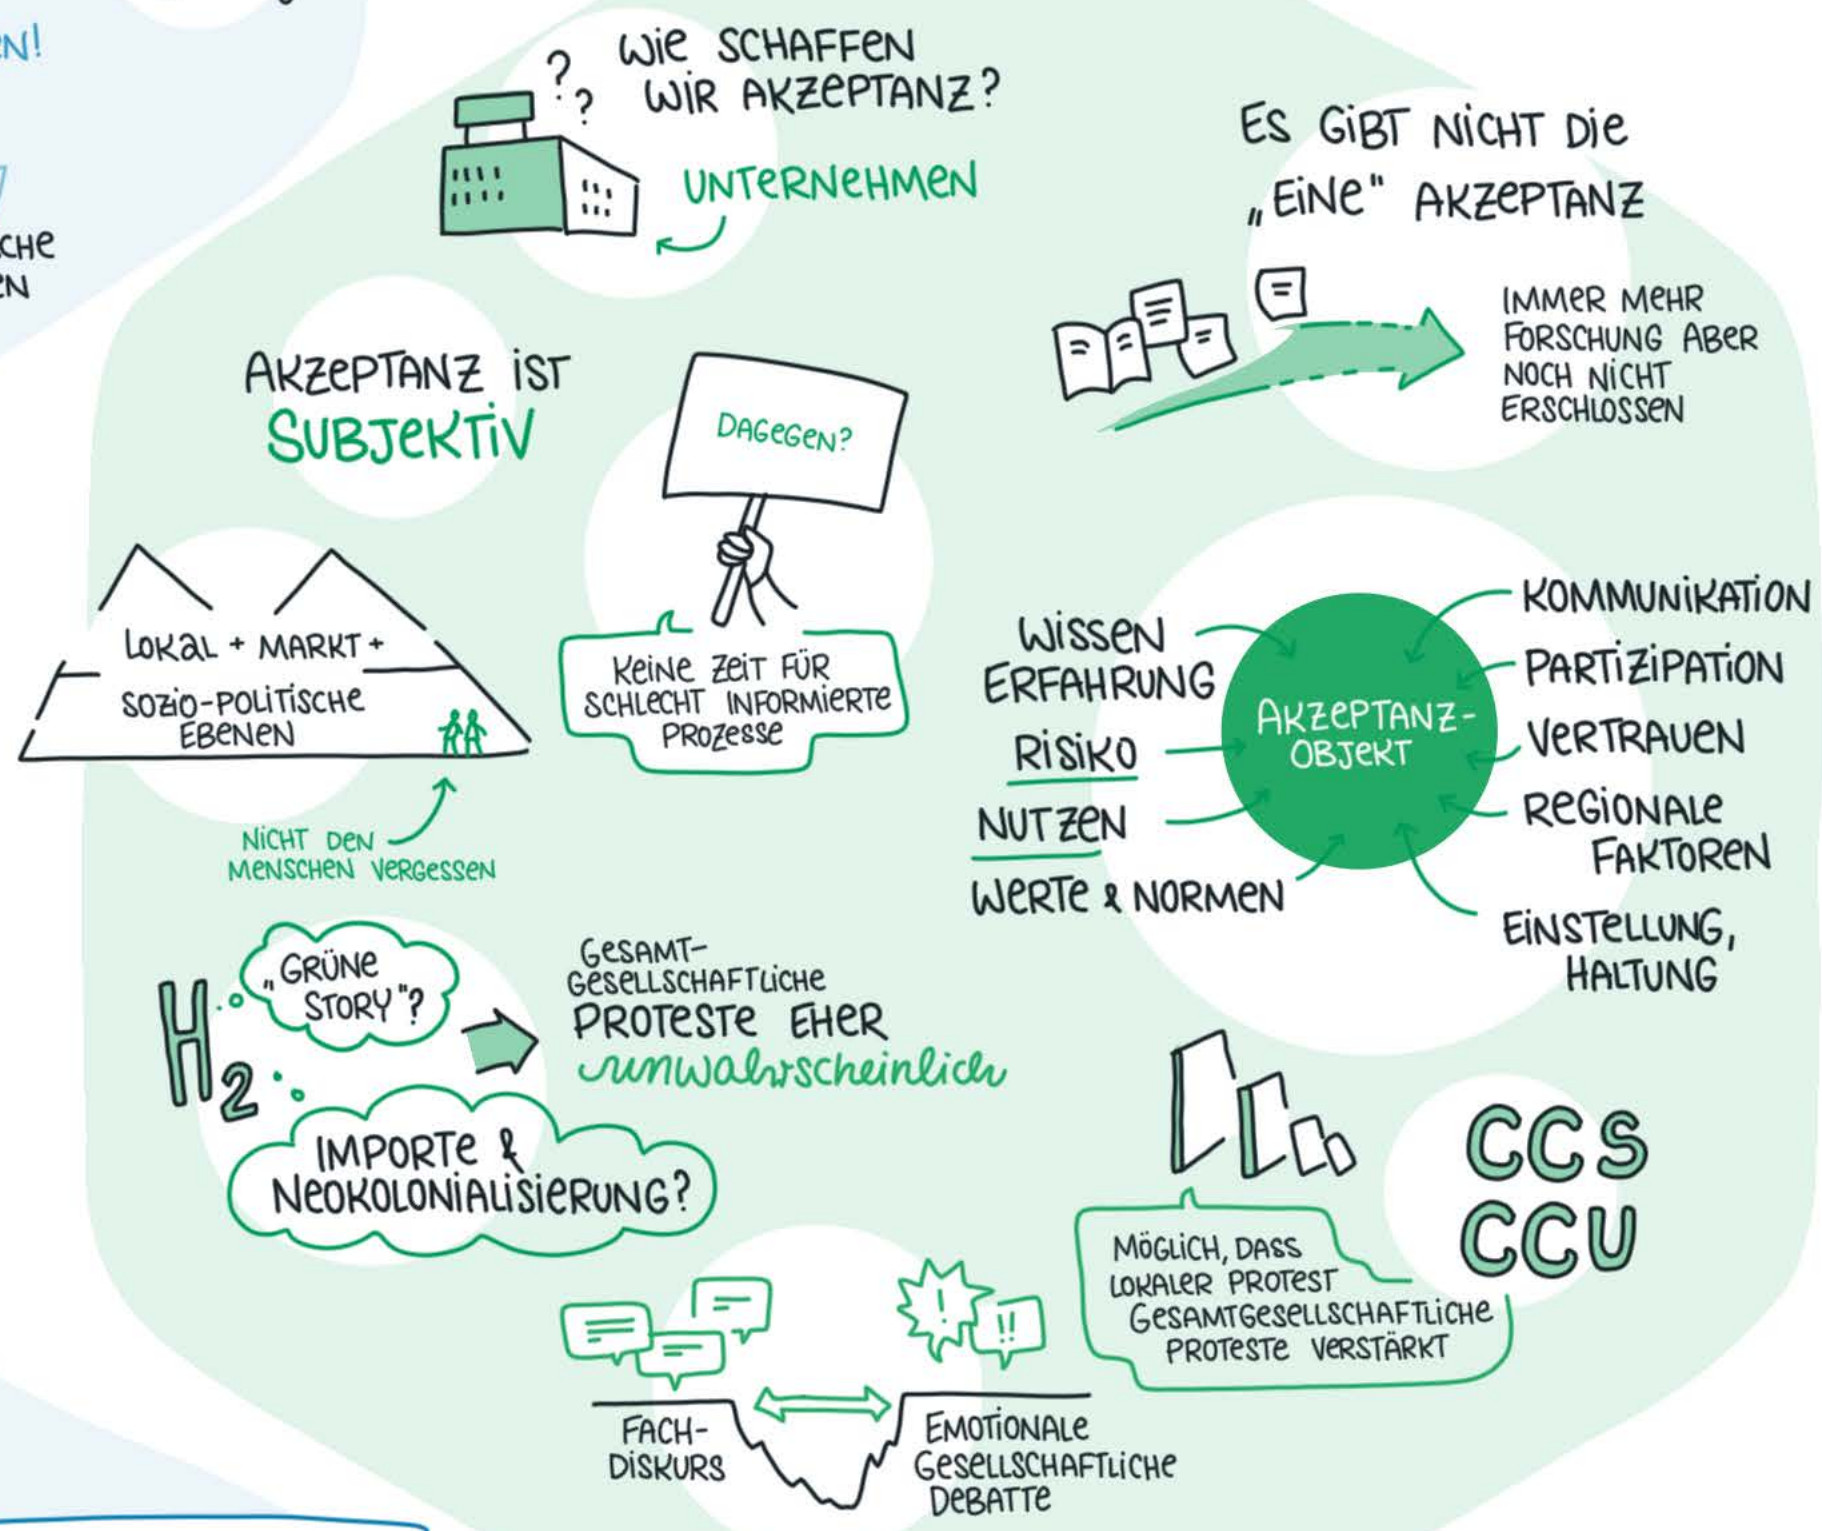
EN!

CHE
EN

? ? WIE SCHAFFEN WIR AKZEPTANZ?

UNTERNEHMEN

ES GIBT NICHT DIE „EINE" AKZEPTANZ

IMMER MEHR FORSCHUNG ABER NOCH NICHT ERSCHLOSSEN

AKZEPTANZ IST SUBJEKTIV

DAGEGEN?

LOKAL + MARKT + SOZIO-POLITISCHE EBENEN

NICHT DEN MENSCHEN VERGESSEN

KEINE ZEIT FÜR SCHLECHT INFORMIERTE PROZESSE

WISSEN
ERFAHRUNG
RISIKO
NUTZEN
WERTE & NORMEN

AKZEPTANZ-OBJEKT

KOMMUNIKATION
PARTIZIPATION
VERTRAUEN
REGIONALE FAKTOREN
EINSTELLUNG, HALTUNG

$H_2$

„GRÜNE STORY"?

GESAMT-GESELLSCHAFTLICHE PROTESTE EHER unwahrscheinlich

IMPORTE & NEOKOLONIALISIERUNG?

CCS
CCU

MÖGLICH, DASS LOKALER PROTEST GESAMTGESELLSCHAFTLICHE PROTESTE VERSTÄRKT

! !!

FACH-DISKURS

EMOTIONALE GESELLSCHAFTLICHE DEBATTE